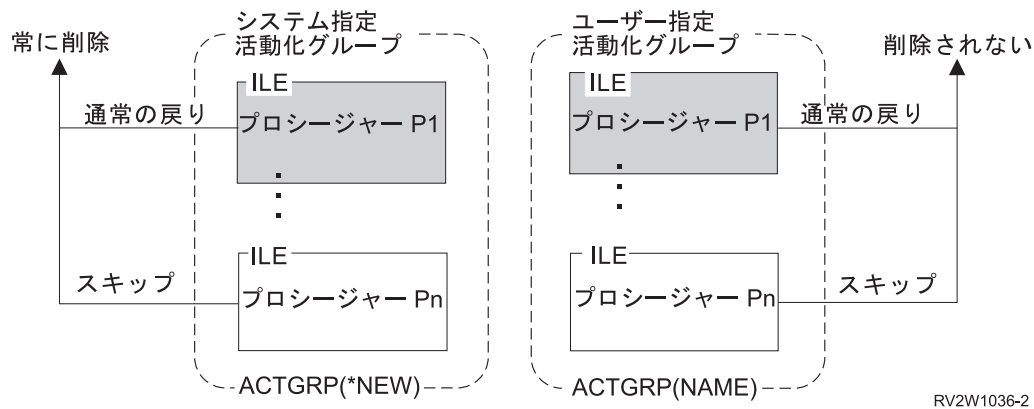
常に削除

システム指定
活動化グループ

ILE
通常の戻り
プロシージャー P1

ILE
スキップ
プロシージャー Pn

ACTGRP(*NEW)

ユーザー指定
活動化グループ

削除されない

ILE
プロシージャー P1
通常の戻り

ILE
プロシージャー Pn
スキップ

ACTGRP(NAME)

RV2W1036-2